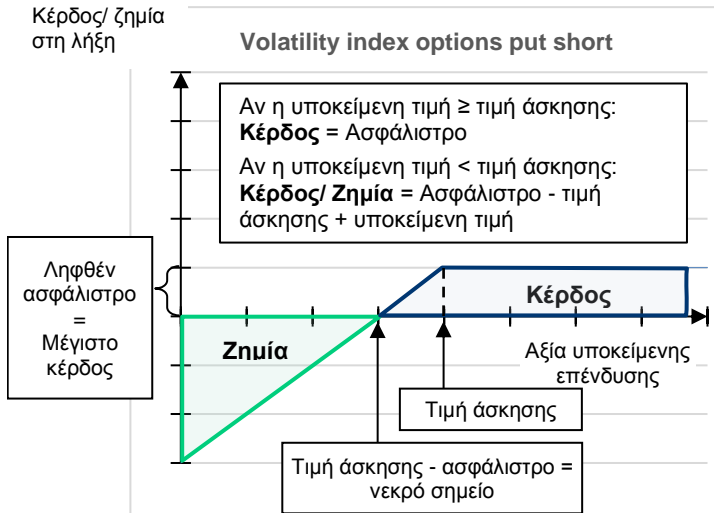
Κέρδος/ ζημία στη λήξη

Volatility index options put short

Αν η υποκείμενη τιμή ≥ τιμή άσκησης:
**Κέρδος** = Ασφάλιστρο
Αν η υποκείμενη τιμή < τιμή άσκησης:
**Κέρδος/ Ζημία** = Ασφάλιστρο - τιμή άσκησης + υποκείμενη τιμή

Ληφθέν ασφάλιστρο = Μέγιστο κέρδος

Κέρδος

Ζημία

Αξία υποκείμενης επένδυσης

Τιμή άσκησης

Τιμή άσκησης - ασφάλιστρο = νεκρό σημείο